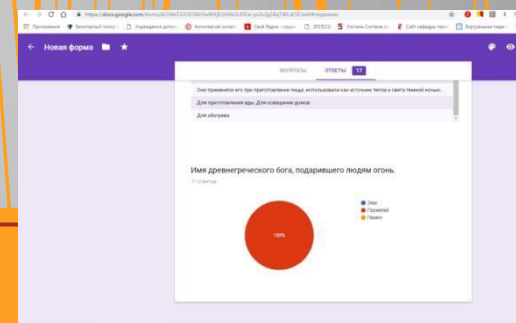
https://docs.google.com/forms/d/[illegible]

Приложения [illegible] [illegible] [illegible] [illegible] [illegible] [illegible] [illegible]

Новая форма

ВОПРОСЫ ОТВЕТЫ 17

Они применяли его при приготовлении пищи, использовали как источник тепла и света темной ночью.

Для приготовления еды. Для освещения домов

Для обогрева

Имя древнегреческого бога, подарившего людям огонь.

17 ответов

Зевс
Прометей
Персей

100%